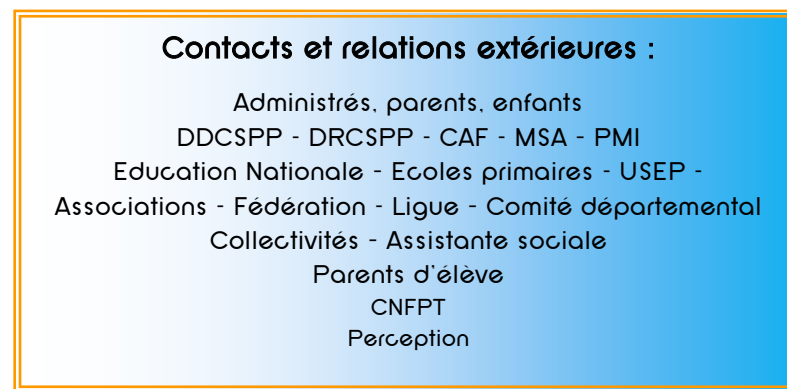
Contacts et relations extérieures :

Administrés, parents, enfants
DDCSPP - DRCSPP - CAF - MSA - PMI
Education Nationale - Ecoles primaires - USEP -
Associations - Fédération - Ligue - Comité départemental
Collectivités - Assistante sociale
Parents d'élève
CNFPT
Perception